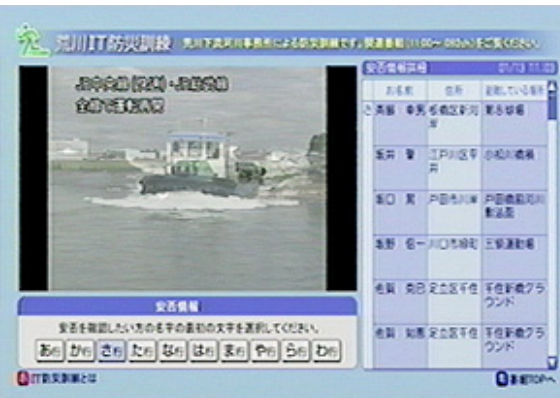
荒川IT防災訓練 荒川下流河川事務所による防災訓練です。関連番組（11:00～ 092ch）をご覧ください。

JR中央線（東京）・JR総武線
全線で運転再開

安否情報
安否を確認したい方の名字の最初の文字を選択してください。
あ行 か行 さ行 た行 な行 は行 ま行 や行 ら行 わ行

安否情報詳細 01/13 11:03
| お名前 | 住所 | 避難している場所 |
|---|---|---|
| 斉藤 幸男 | 板橋区新河岸 | 新河岸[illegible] |
| 坂井 肇 | 江戸川区平井 | 小松川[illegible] |
| 坂口 実 | 戸田市川岸 | 戸田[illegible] |
| 坂野 信一 | 川口市領家 | 三領運動場 |
| 佐藤 克己 | 足立区千住 | 千住新橋グラウンド |
| 佐藤 和恵 | 足立区千住 | 千住新橋グラウンド |

IT防災訓練とは
番組TOPへ